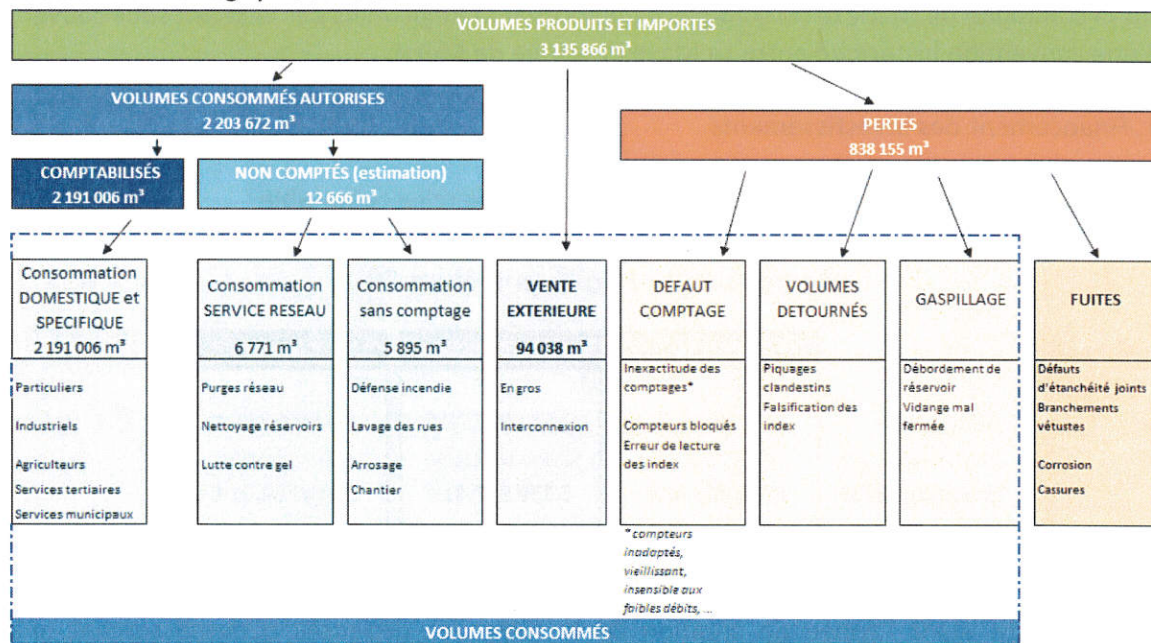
VOLUMES PRODUITS ET IMPORTES
3 135 866 m³

VOLUMES CONSOMMÉS AUTORISES
2 203 672 m³

PERTES
838 155 m³

COMPTABILISÉS
2 191 006 m³

NON COMPTÉS (estimation)
12 666 m³

Consommation DOMESTIQUE et SPECIFIQUE
2 191 006 m³

Particuliers

Industriels

Agriculteurs

Services tertiaires

Services municipaux

Consommation SERVICE RESEAU
6 771 m³

Purges réseau

Nettoyage réservoirs

Lutte contre gel

Consommation sans comptage
5 895 m³

Défense incendie

Lavage des rues

Arrosage

Chantier

VENTE EXTERIEURE
94 038 m³

En gros

Interconnexion

DEFAUT COMPTAGE

Inexactitude des comptages*

Compteurs bloqués

Erreur de lecture des index

* compteurs inadaptés, vieillissant, insensible aux faibles débits, ...

VOLUMES DETOURNÉS

Piquages clandestins

Falsification des index

GASPILLAGE

Débordement de réservoir

Vidange mal fermée

FUITES

Défauts d'étanchéité joints

Branchements vétustes

Corrosion

Cassures

VOLUMES CONSOMMÉS